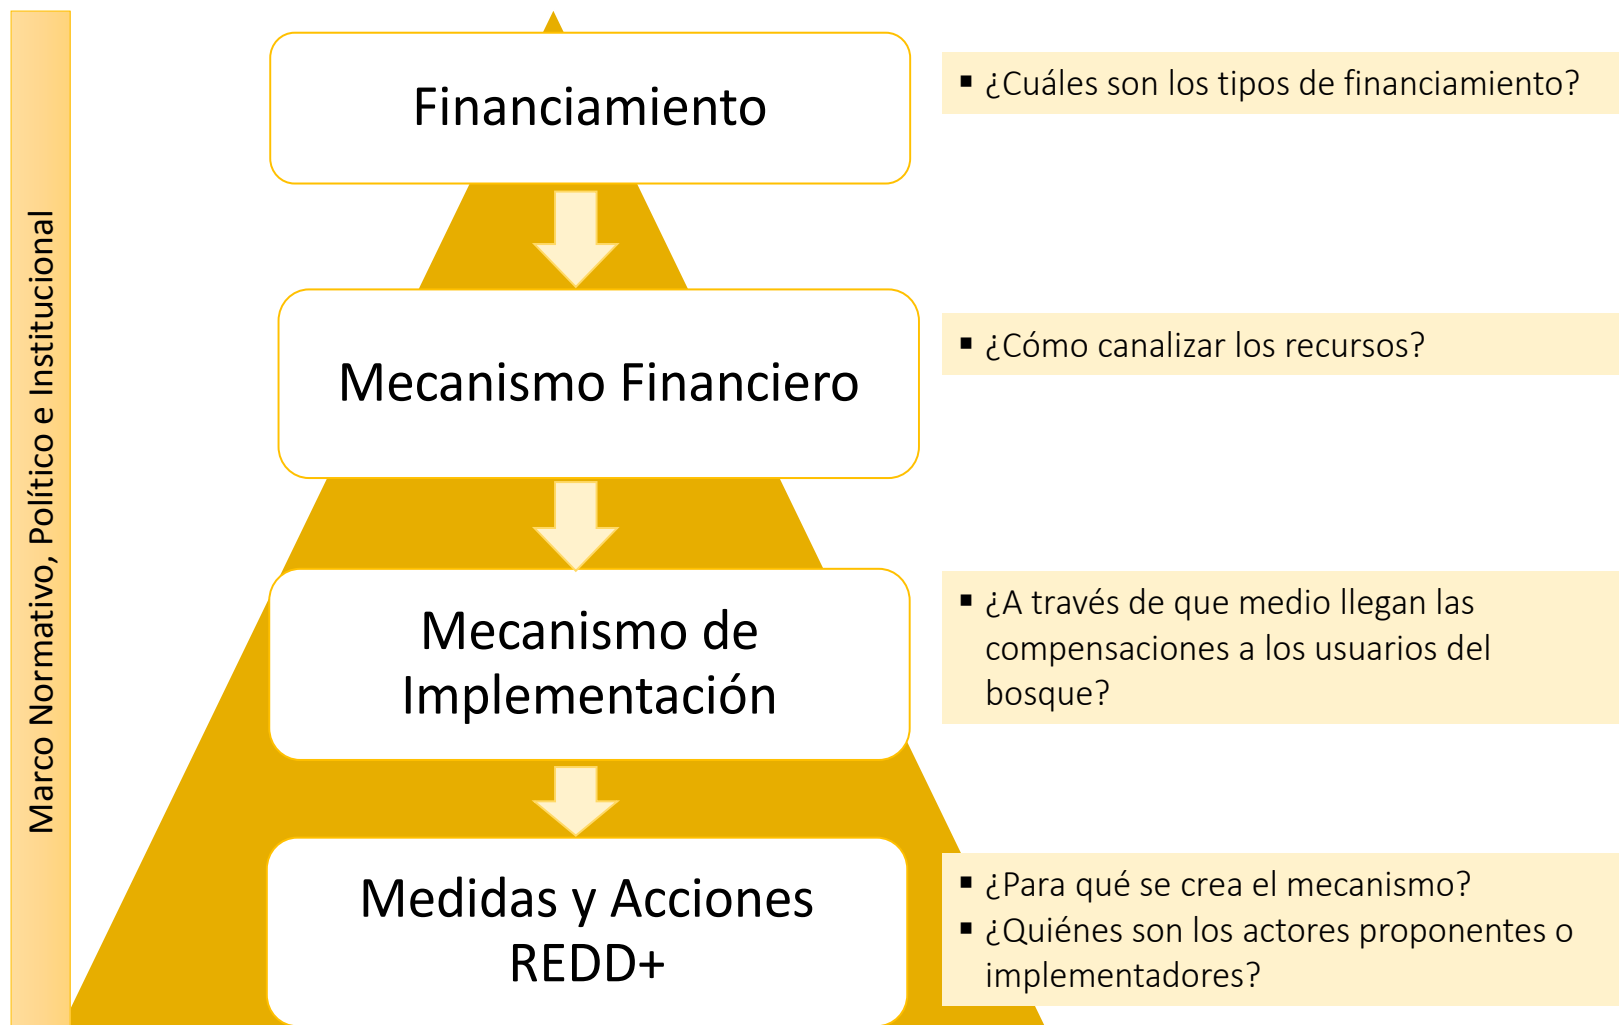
Marco Normativo, Político e Institucional

Financiamiento

- ¿Cuáles son los tipos de financiamiento?

Mecanismo Financiero

- ¿Cómo canalizar los recursos?

Mecanismo de Implementación

- ¿A través de que medio llegan las compensaciones a los usuarios del bosque?

Medidas y Acciones REDD+

- ¿Para qué se crea el mecanismo?
- ¿Quiénes son los actores proponentes o implementadores?